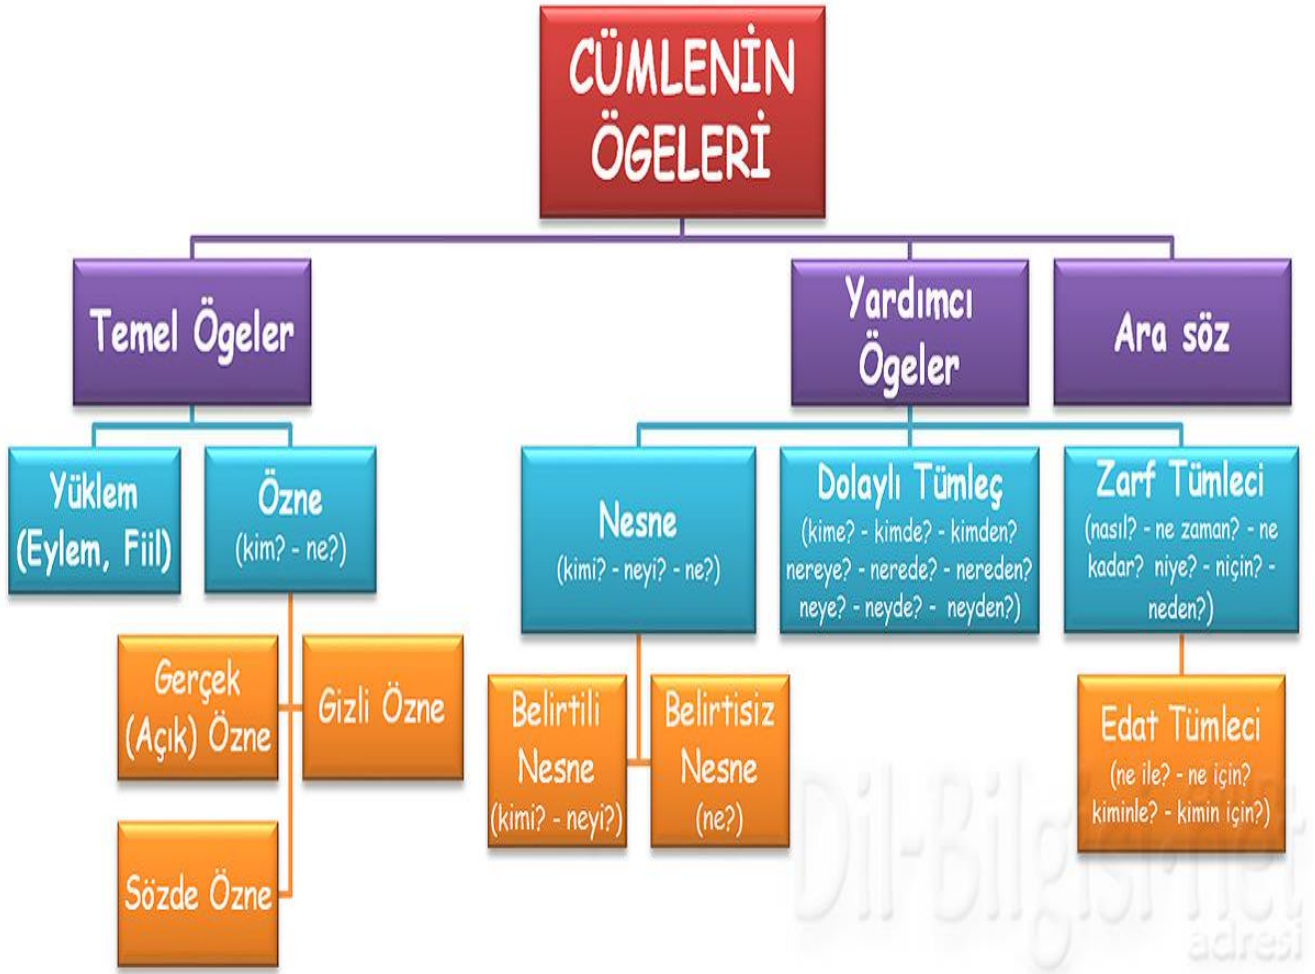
CÜMLENİN ÖGELERİ

Temel Ögeler

Yardımcı Ögeler

Ara söz

Yüklem (Eylem, Fiil)

Özne (kim? - ne?)

Gerçek (Açık) Özne

Gizli Özne

Sözde Özne

Nesne (kimi? - neyi? - ne?)

Belirtili Nesne (kimi? - neyi?)

Belirtisiz Nesne (ne?)

Dolaylı Tümleç (kime? - kimde? - kimden? nereye? - nerede? - nereden? neye? - neyde? - neyden?)

Zarf Tümleci (nasıl? - ne zaman? - ne kadar? niye? - niçin? - neden?)

Edat Tümleci (ne ile? - ne için? kiminle? - kimin için?)

Dil-Bilgisi.net adresi